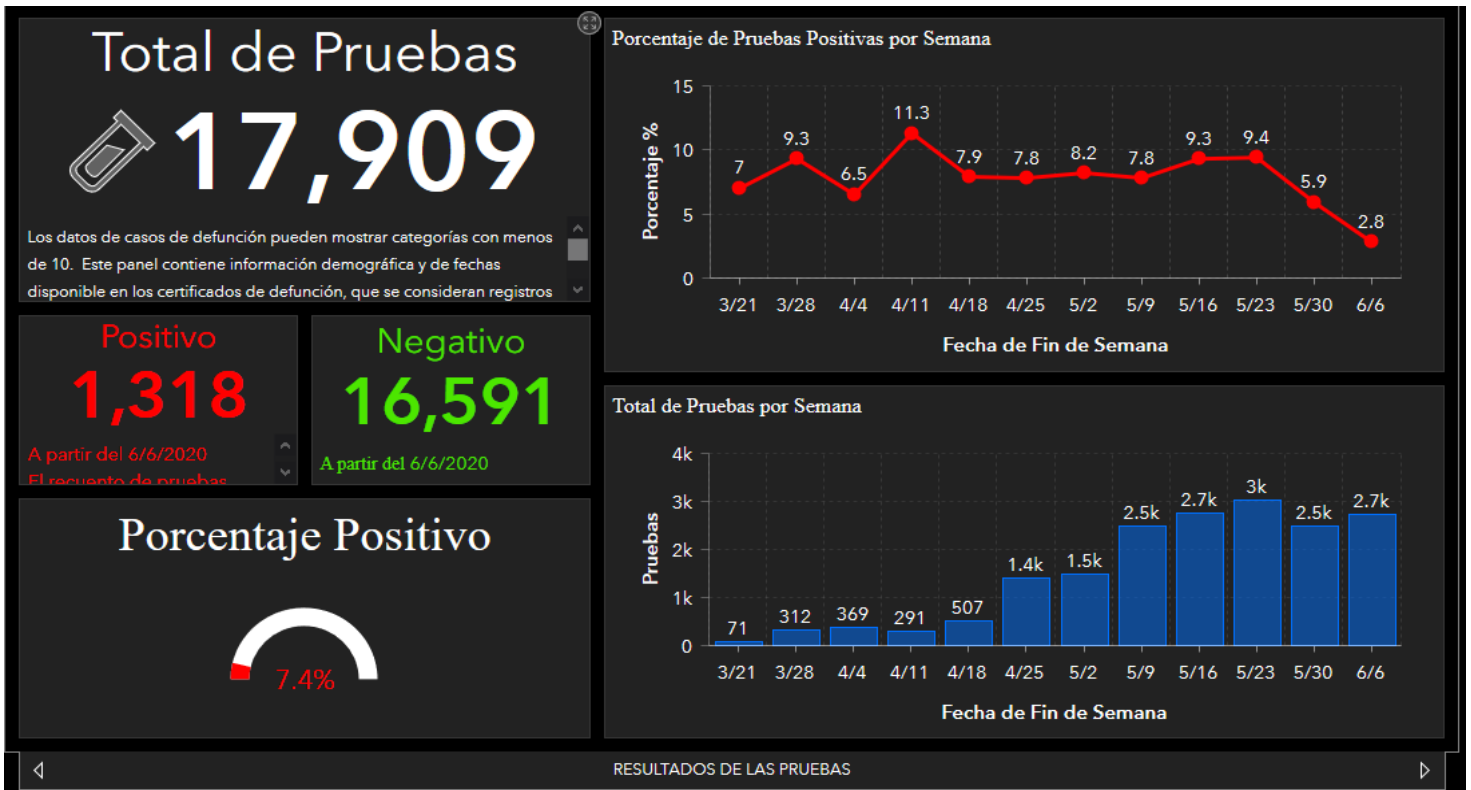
Total de Pruebas

17,909

Los datos de casos de defunción pueden mostrar categorías con menos de 10. Este panel contiene información demográfica y de fechas disponible en los certificados de defunción, que se consideran registros

Positivo
1,318
A partir del 6/6/2020
El recuento de pruebas

Negativo
16,591
A partir del 6/6/2020

Porcentaje Positivo
7.4%

Porcentaje de Pruebas Positivas por Semana

Porcentaje %
15
10
5
0
7, 9.3, 6.5, 11.3, 7.9, 7.8, 8.2, 7.8, 9.3, 9.4, 5.9, 2.8
3/21 3/28 4/4 4/11 4/18 4/25 5/2 5/9 5/16 5/23 5/30 6/6
Fecha de Fin de Semana

Total de Pruebas por Semana

Pruebas
4k
3k
2k
1k
0
71, 312, 369, 291, 507, 1.4k, 1.5k, 2.5k, 2.7k, 3k, 2.5k, 2.7k
3/21 3/28 4/4 4/11 4/18 4/25 5/2 5/9 5/16 5/23 5/30 6/6
Fecha de Fin de Semana

RESULTADOS DE LAS PRUEBAS